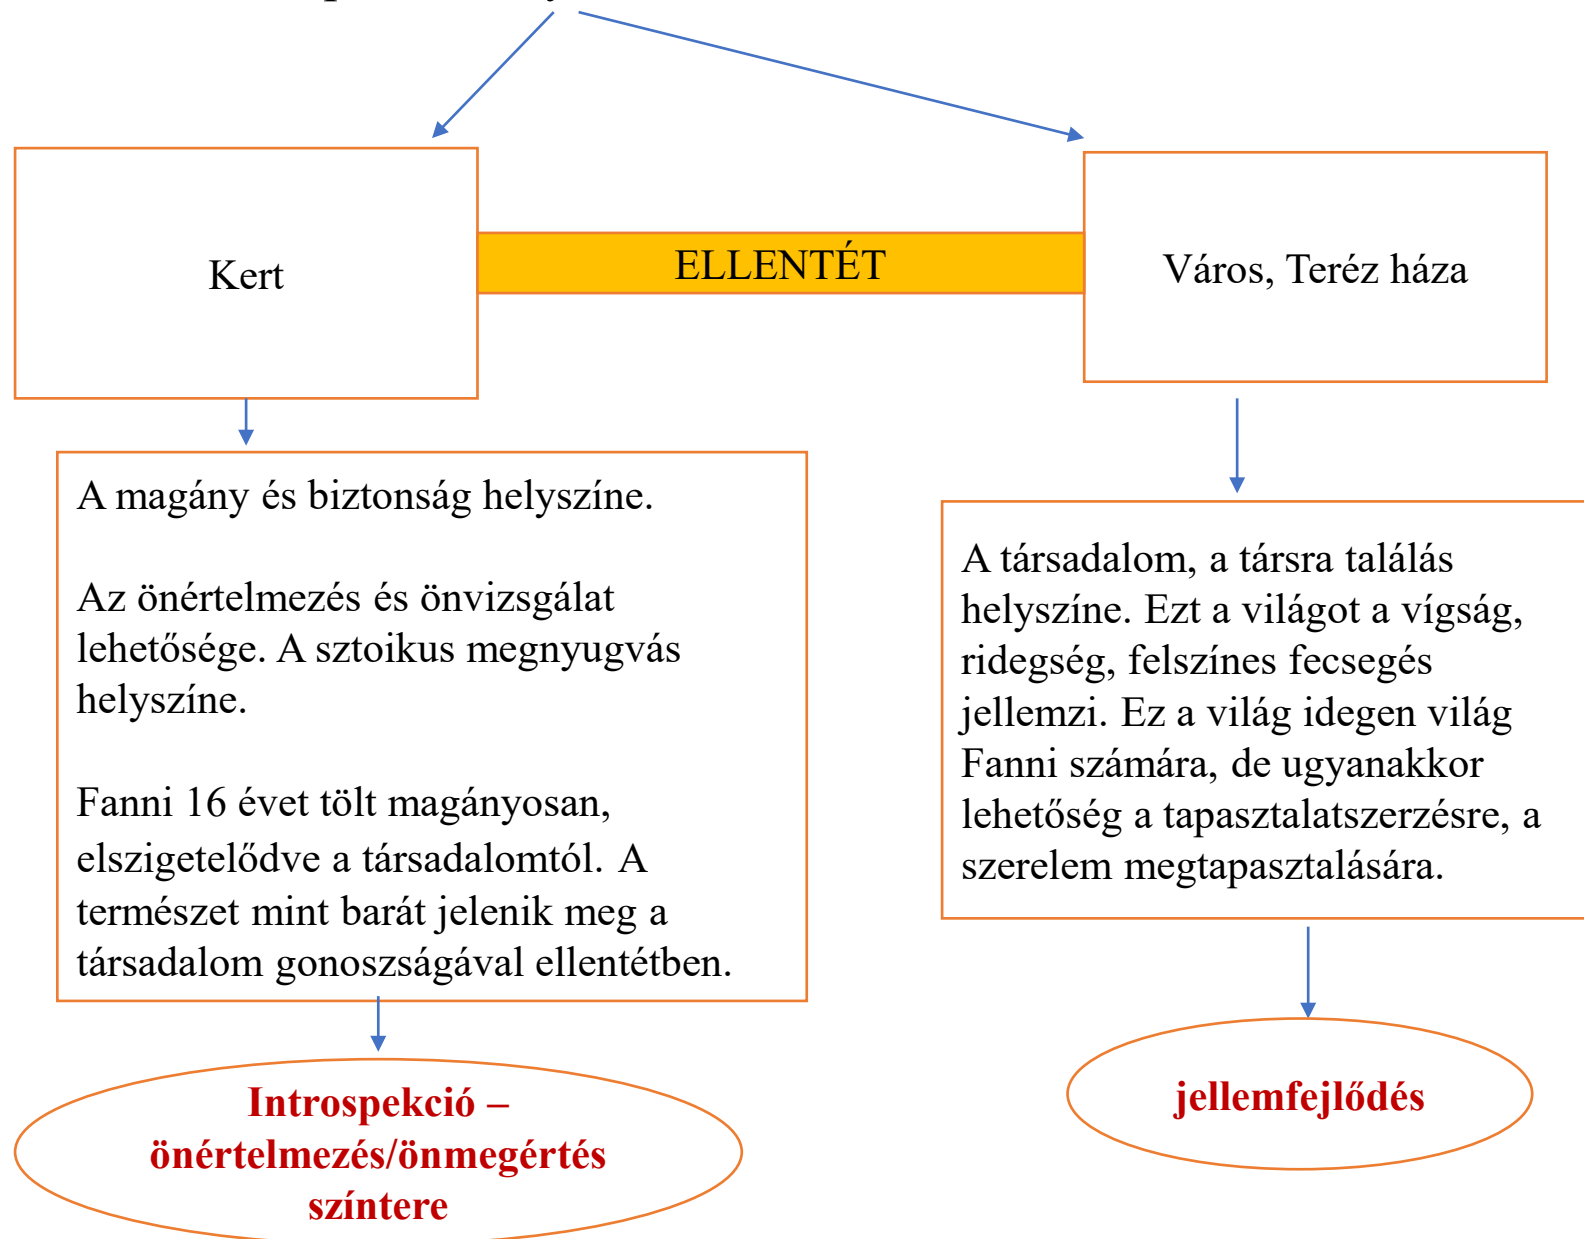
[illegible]

Kert

ELLENTÉT

Város, Teréz háza

A magány és biztonság helyszíne.

Az önértelmezés és önvizsgálat lehetősége. A sztoikus megnyugvás helyszíne.

Fanni 16 évet tölt magányosan, elszigetelődve a társadalomtól. A természet mint barát jelenik meg a társadalom gonoszságával ellentétben.

A társadalom, a társra találás helyszíne. Ezt a világot a vígság, ridegség, felszínes fecsegés jellemzi. Ez a világ idegen világ Fanni számára, de ugyanakkor lehetőség a tapasztalatszerzésre, a szerelem megtapasztalására.

Introspekció – önértelmezés/önmegértés színtere

jellemfejlődés